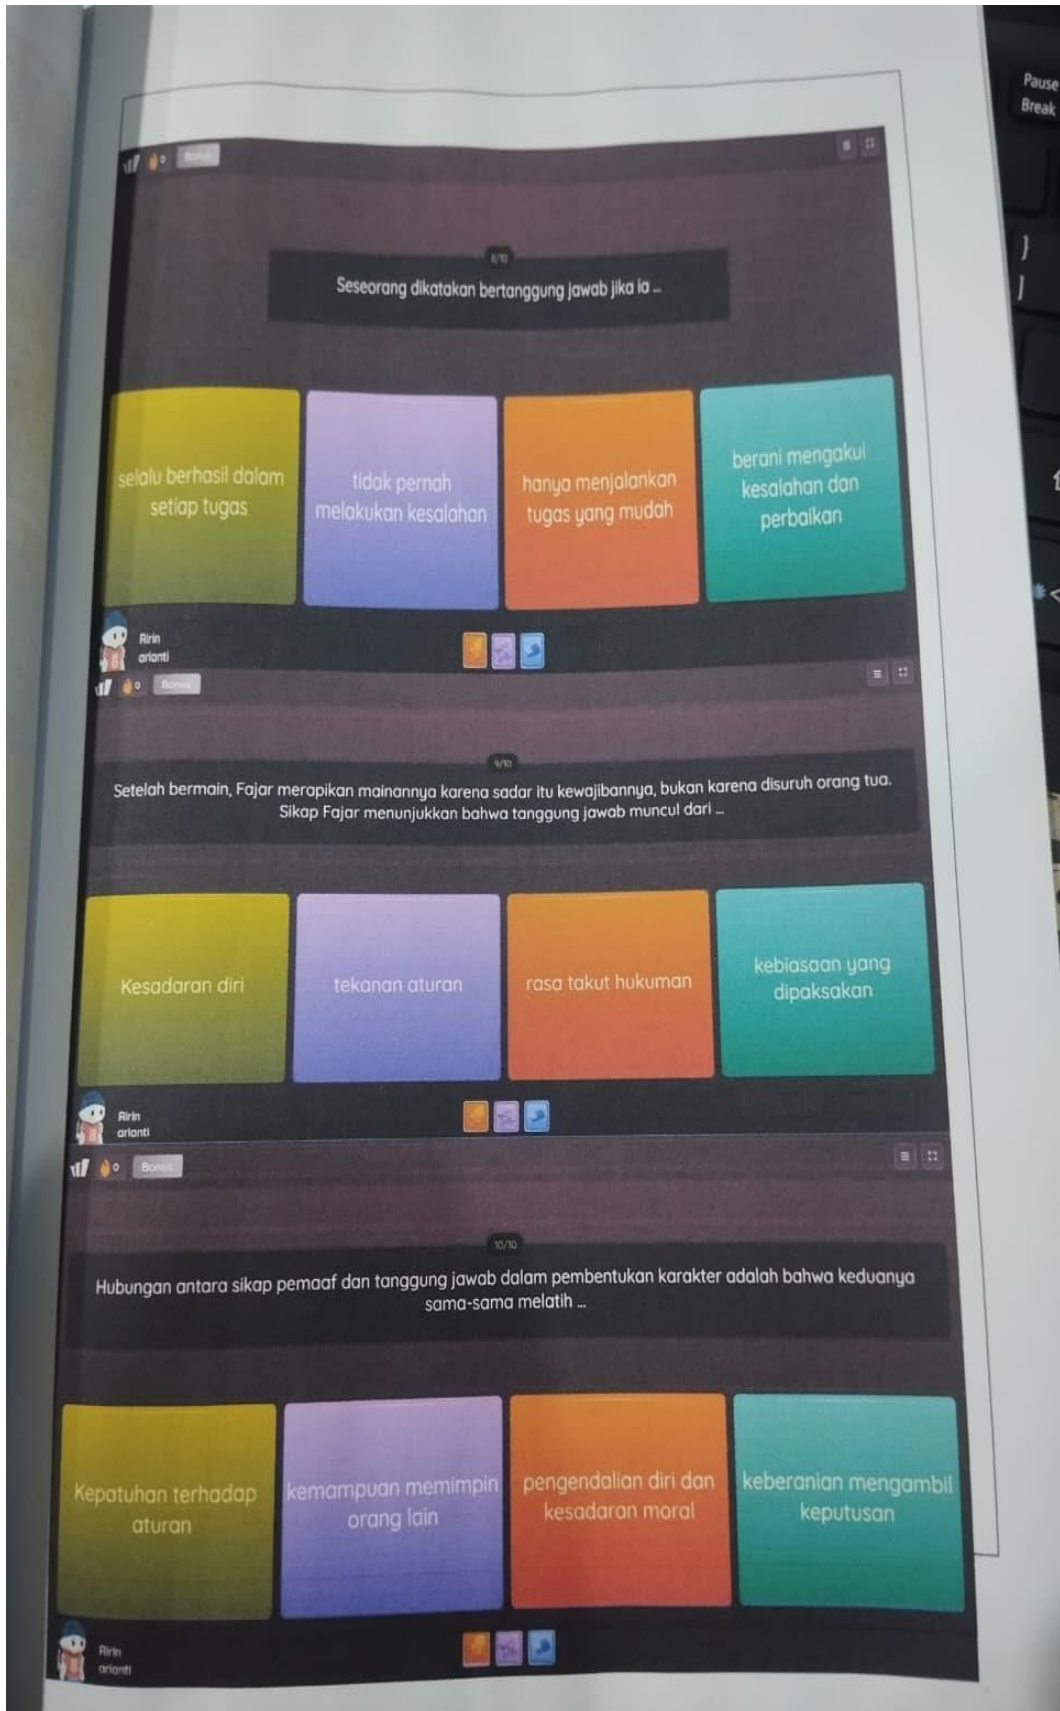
Pause
Break

0 Bonus

8/10

Seseorang dikatakan bertanggung jawab jika ia ...

selalu berhasil dalam setiap tugas

tidak pernah melakukan kesalahan

hanya menjalankan tugas yang mudah

berani mengakui kesalahan dan perbaikan

Ririn arianti

0 Bonus

9/10

Setelah bermain, Fajar merapikan mainannya karena sadar itu kewajibannya, bukan karena disuruh orang tua. Sikap Fajar menunjukkan bahwa tanggung jawab muncul dari ...

Kesadaran diri

tekanan aturan

rasa takut hukuman

kebiasaan yang dipaksakan

Ririn arianti

0 Bonus

10/10

Hubungan antara sikap pemaaf dan tanggung jawab dalam pembentukan karakter adalah bahwa keduanya sama-sama melatih ...

Kepatuhan terhadap aturan

kemampuan memimpin orang lain

pengendalian diri dan kesadaran moral

keberanian mengambil keputusan

Ririn arianti